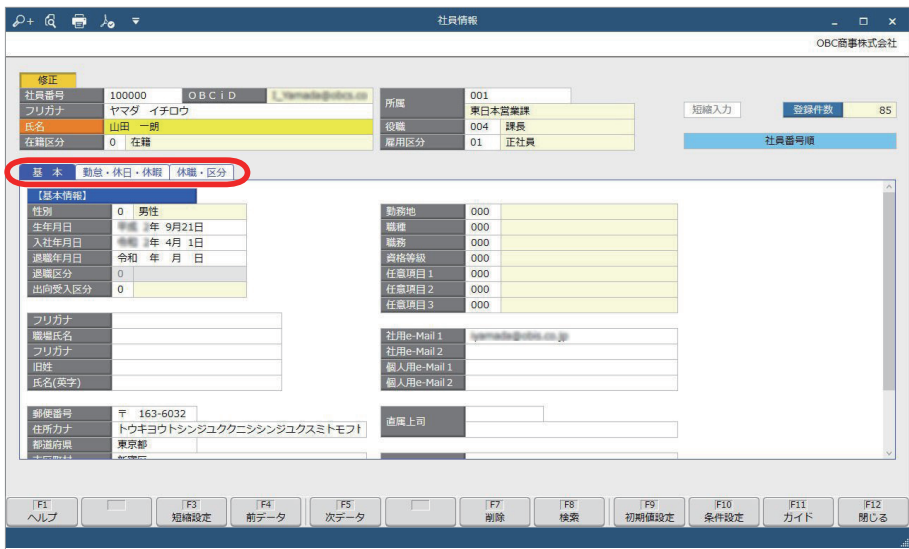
社員情報

OBC商事株式会社

修正

| 社員番号 | 100000 | OBCiD | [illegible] |
|---|---|---|---|
| フリガナ | ヤマダ イチロウ | | |
| 氏名 | 山田 一朗 | | |
| 在籍区分 | 0 在籍 | | |

| 所属 | 001 東日本営業課 |
|---|---|
| 役職 | 004 課長 |
| 雇用区分 | 01 正社員 |

短縮入力

登録件数 85

社員番号順

基本　勤怠・休日・休暇　休職・区分

【基本情報】

| 性別 | 0 男性 |
|---|---|
| 生年月日 | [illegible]年 9月21日 |
| 入社年月日 | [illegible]年 4月 1日 |
| 退職年月日 | 令和 年 月 日 |
| 退職区分 | 0 |
| 出向受入区分 | 0 |

| 勤務地 | 000 |
|---|---|
| 職種 | 000 |
| 職務 | 000 |
| 資格等級 | 000 |
| 任意項目1 | 000 |
| 任意項目2 | 000 |
| 任意項目3 | 000 |

| フリガナ | |
|---|---|
| 職場氏名 | |
| フリガナ | |
| 旧姓 | |
| 氏名(英字) | |

| 社用e-Mail 1 | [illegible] |
|---|---|
| 社用e-Mail 2 | |
| 個人用e-Mail 1 | |
| 個人用e-Mail 2 | |

| 郵便番号 | 〒 163-6032 |
|---|---|
| 住所カナ | トウキョウトシンジュククニシシンジュクスミトモフト |
| 都道府県 | 東京都 |
| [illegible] | 新宿区 |

直属上司

F1 ヘルプ　F3 短縮設定　F4 前データ　F5 次データ　F7 削除　F8 検索　F9 初期値設定　F10 条件設定　F11 ガイド　F12 閉じる